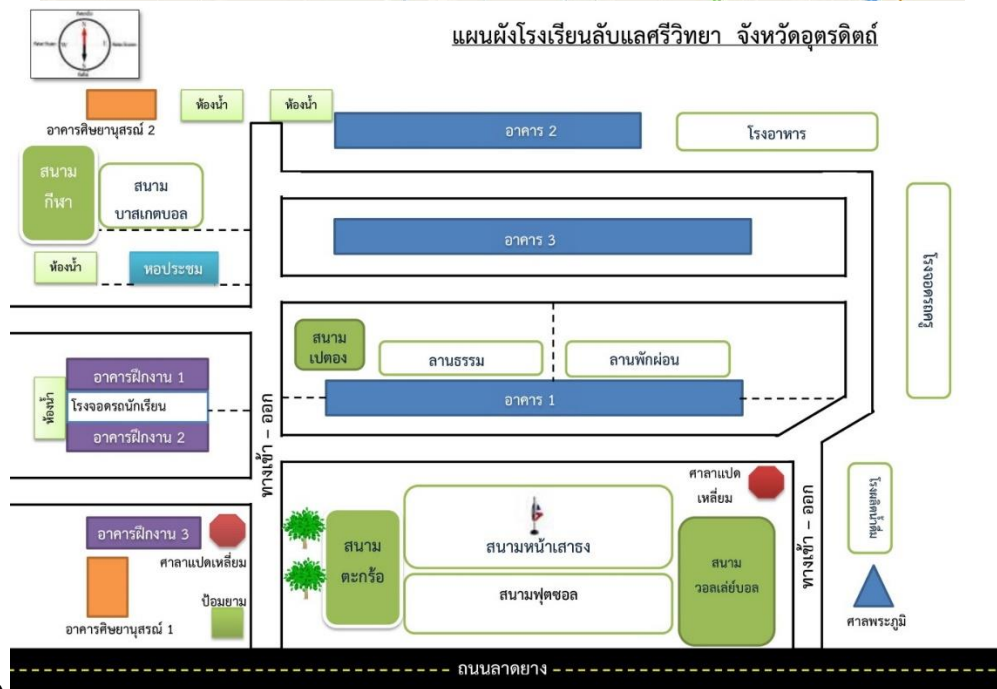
แผนผังโรงเรียนลับแลศรีวิทยา จังหวัดอุตรดิตถ์

ห้องน้ำ
ห้องน้ำ
อาคารศิษยานุสรณ์ 2
อาคาร 2
โรงอาหาร
สนาม กีฬา
สนาม บาสเกตบอล
อาคาร 3
โรงจอดรถครู
ห้องน้ำ
หอประชุม
สนาม เปตอง
ลานธรรม
ลานพักผ่อน
อาคารฝึกงาน 1
ห้องน้ำ
โรงจอดรถนักเรียน
อาคาร 1
อาคารฝึกงาน 2
ทางเข้า – ออก
ศาลาแปด เหลี่ยม
ทางเข้า – ออก
โรงผลิตน้ำดื่ม
อาคารฝึกงาน 3
ศาลาแปดเหลี่ยม
สนาม ตะกร้อ
สนามหน้าเสาธง
สนาม วอลเล่ย์บอล
สนามฟุตซอล
ป้อมยาม
อาคารศิษยานุสรณ์ 1
ศาลพระภูมิ
ถนนลาดยาง